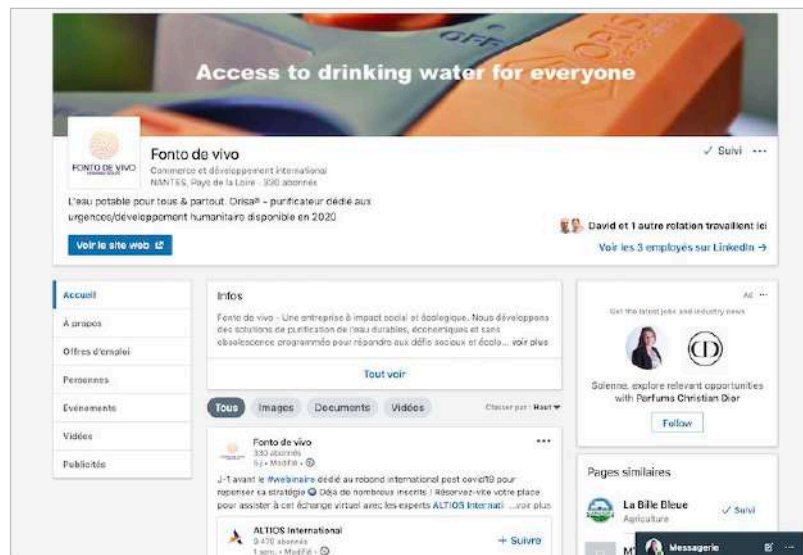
OFF

Access to drinking water for everyone

FONTO DE VIVO

Fonto de vivo
Commerce et développement international
NANTES, Pays de la Loire · 330 abonnés

✓ Suivi ···

L'eau potable pour tous & partout. Orisa® - purificateur dédié aux urgences/développement humanitaire disponible en 2020

David et 1 autre relation travaillent ici

Voir le site web

Voir les 3 employés sur LinkedIn →

Accueil
À propos
Offres d'emploi
Personnes
Événements
Vidéos
Publicités

Infos

Fonto de vivo - Une entreprise à impact social et écologique. Nous développons des solutions de purification de l'eau durables, économiques et sans obsolescence programmée pour répondre aux défis sociaux et écolo... voir plus

Tout voir

Tous Images Documents Vidéos

Classer par : Haut

Fonto de vivo
330 abonnés
5 j · Modifié ·

J-1 avant le #webinaire dédié au rebond international post covid19 pour repenser sa stratégie Déjà de nombreux inscrits ! Réservez-vite votre place pour assister à cet échange virtuel avec les experts ALTIOS Internati ...voir plus

ALTIOS International
9 470 abonnés
1 sem. · Modifié ·

+ Suivre

Ad ···

Get the latest jobs and industry news

CD

Solenne, explore relevant opportunities with Parfums Christian Dior

Follow

Pages similaires

La Bille Bleue
Agriculture

✓ Suivi

Messagerie